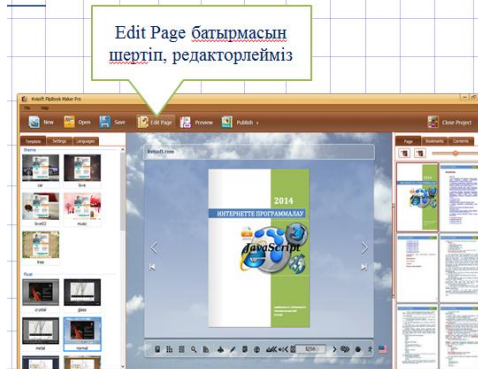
Edit Page батырмасын шертіп, редакторлейміз

Kvisoft Flipbook Maker Pro
File Help
New Open Save Edit Page Preview Publish
Close Project
Template Settings Languages
Theme
Car Book
Bird Model
Scroll
Float
crystal glass
metal normal
Kvisoft.com
2014
ИНТЕРНЕТТЕ ПРОГРАММАЛАУ
JavaScript
Page Bookmarks Contents